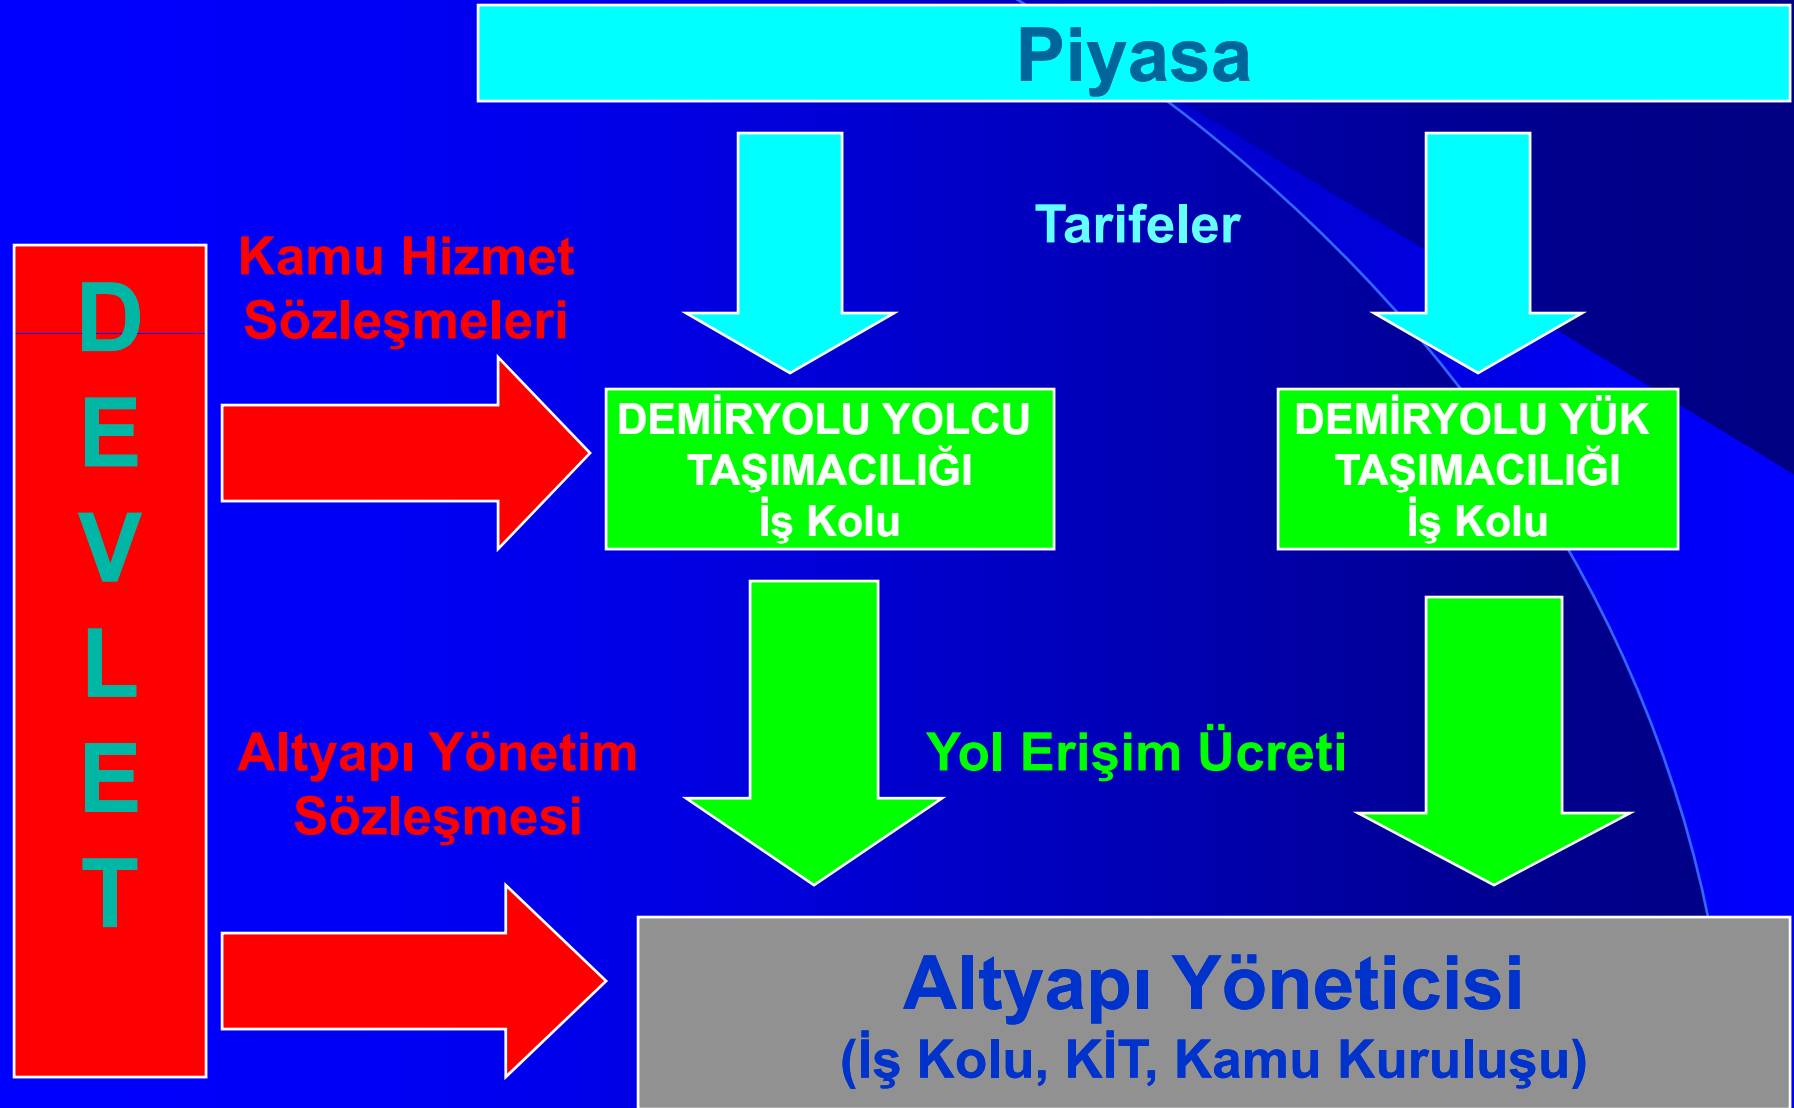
Piyasa

Tarifeler

Kamu Hizmet Sözleşmeleri

DEVLET

DEMİRYOLU YOLCU TAŞIMACILIĞI İş Kolu

DEMİRYOLU YÜK TAŞIMACILIĞI İş Kolu

Altyapı Yönetim Sözleşmesi

Yol Erişim Ücreti

Altyapı Yöneticisi
(İş Kolu, KİT, Kamu Kuruluşu)